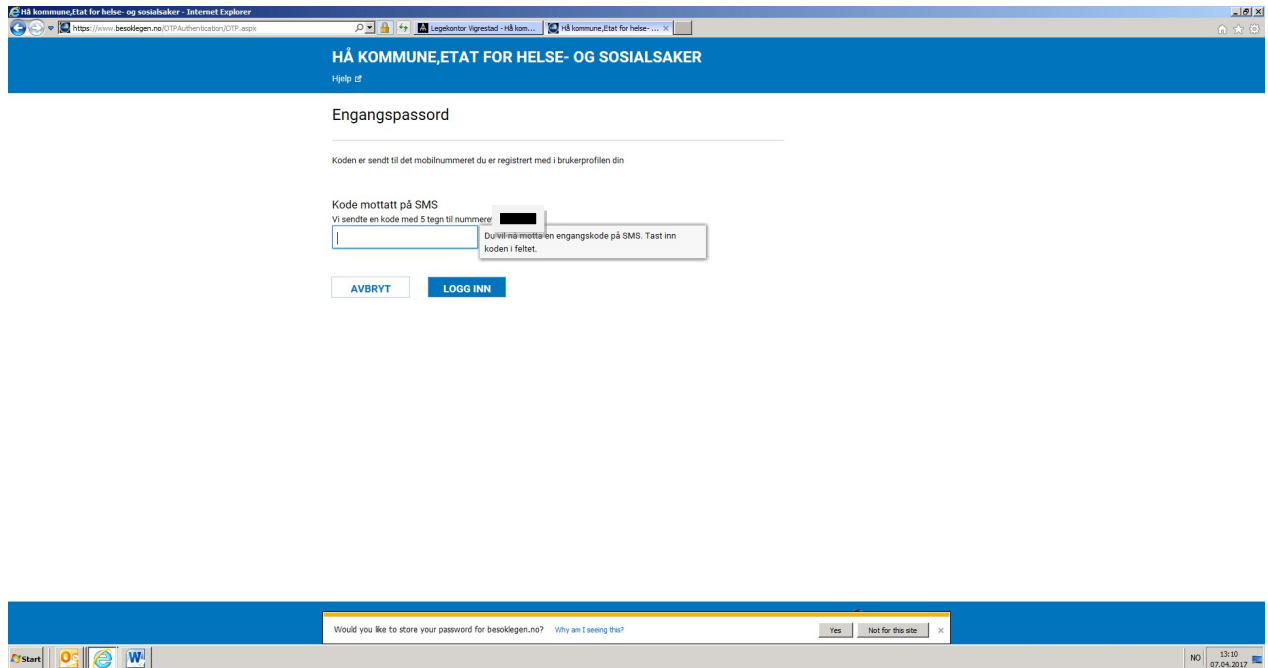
Hå kommune,Etat for helse- og sosialsaker - Internet Explorer

https://www.besoklegen.no/OTPAuthentication/OTP.aspx

Legekontor Vigrestad - Hå kom...

Hå kommune,Etat for helse- ...

HÅ KOMMUNE,ETAT FOR HELSE- OG SOSIALSAKER

Hjelp

Engangspassord

Koden er sendt til det mobilnummeret du er registrert med i brukerprofilen din

Kode mottatt på SMS

Vi sendte en kode med 5 tegn til nummeret

Du vil nå motta en engangskode på SMS. Tast inn koden i feltet.

AVBRYT

LOGG INN

Would you like to store your password for besoklegen.no? Why am I seeing this?

Yes

Not for this site

Start

NO

13:10
07.04.2017